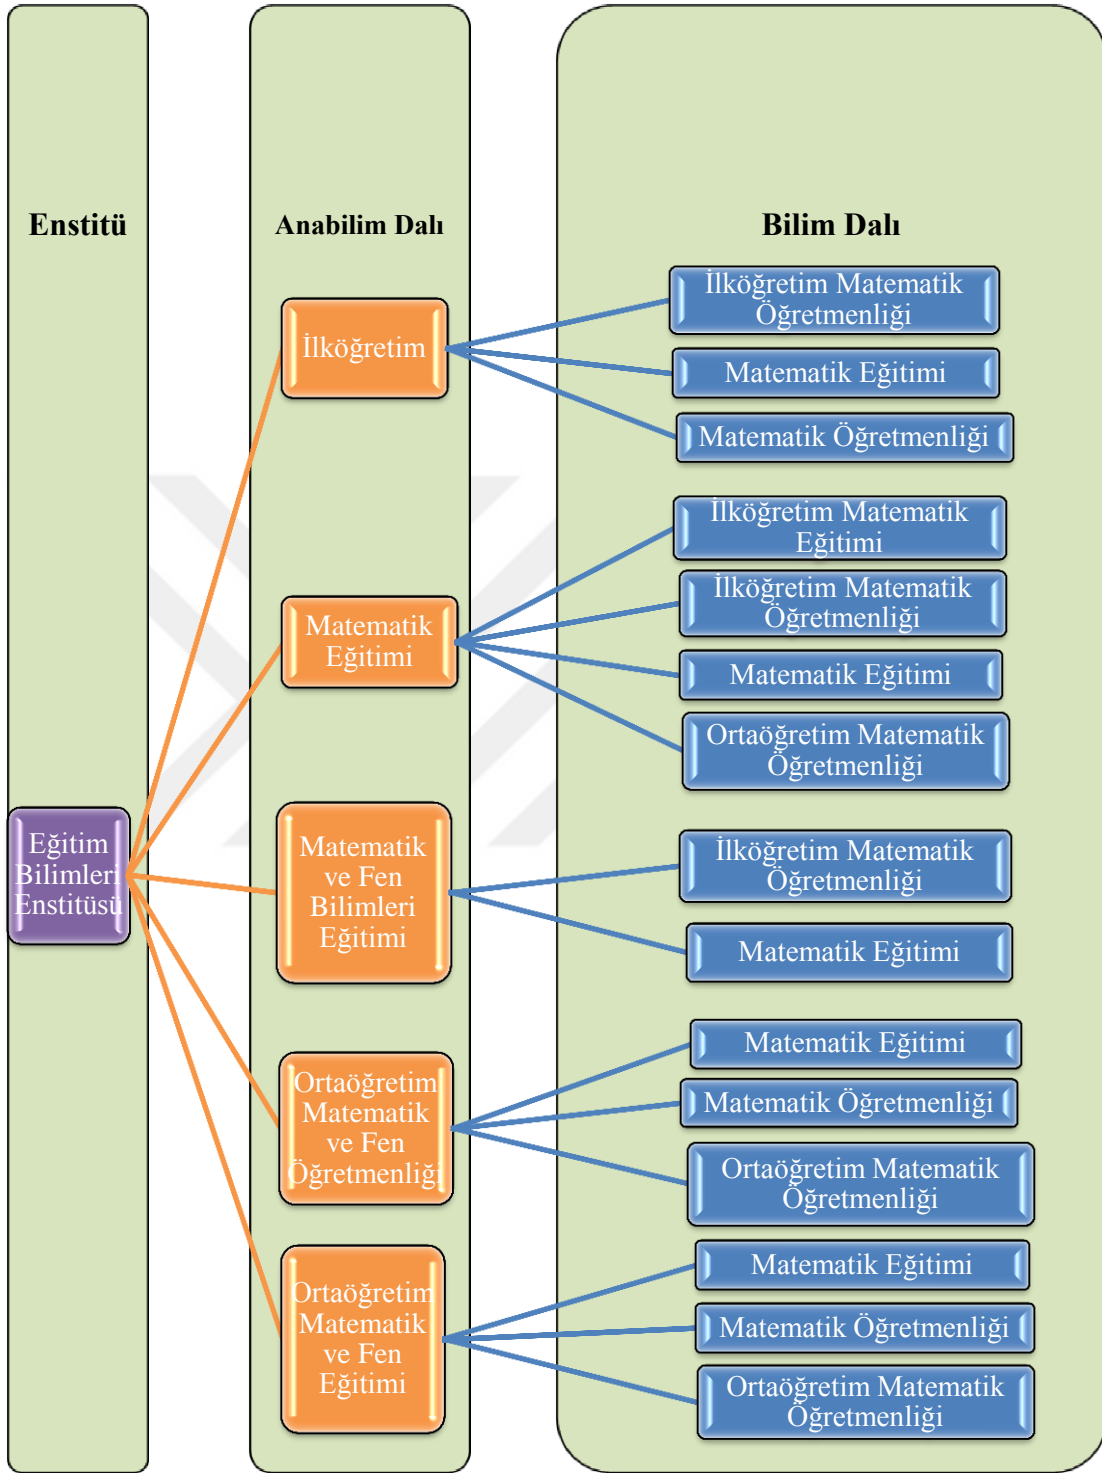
Enstitü

Anabilim Dalı

Bilim Dalı

İlköğretim Matematik Öğretmenliği

Matematik Eğitimi

Matematik Öğretmenliği

İlköğretim

İlköğretim Matematik Eğitimi

İlköğretim Matematik Öğretmenliği

Matematik Eğitimi

Matematik Eğitimi

Ortaöğretim Matematik Öğretmenliği

Eğitim Bilimleri Enstitüsü

Matematik ve Fen Bilimleri Eğitimi

İlköğretim Matematik Öğretmenliği

Matematik Eğitimi

Matematik Eğitimi

Matematik Öğretmenliği

Ortaöğretim Matematik ve Fen Öğretmenliği

Ortaöğretim Matematik Öğretmenliği

Matematik Eğitimi

Matematik Öğretmenliği

Ortaöğretim Matematik ve Fen Eğitimi

Ortaöğretim Matematik Öğretmenliği